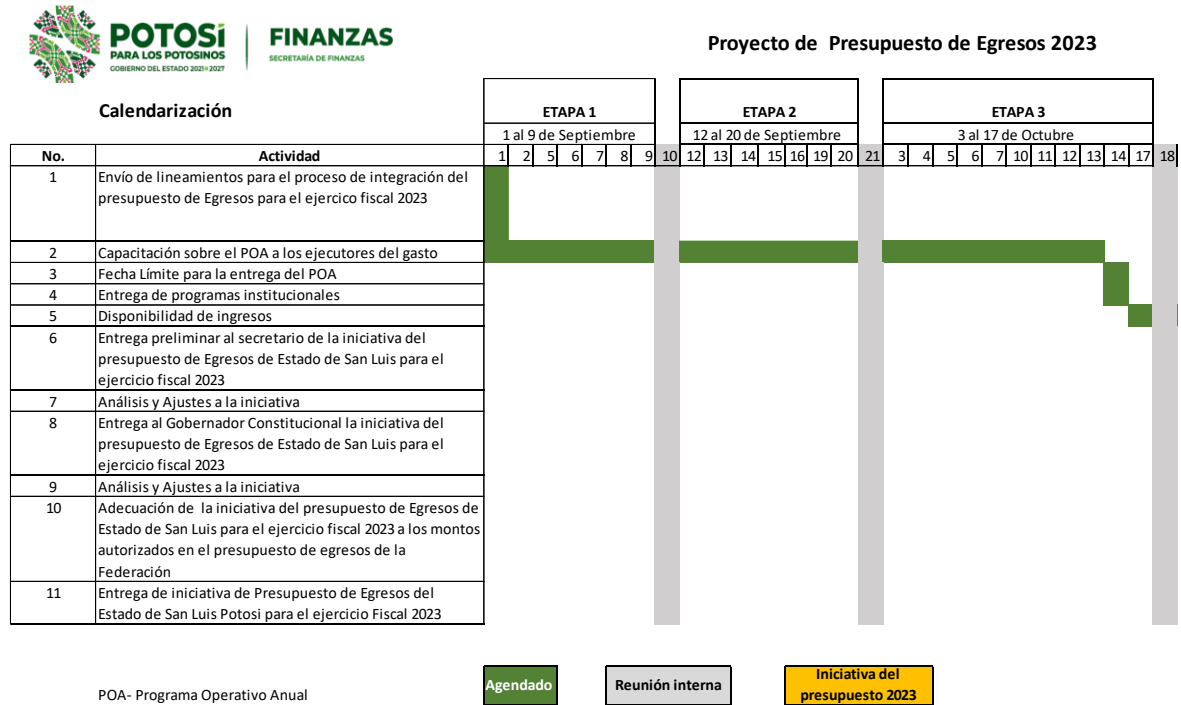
POTOSÍ PARA LOS POTOSINOS GOBIERNO DEL ESTADO 2021-2027

FINANZAS SECRETARÍA DE FINANZAS

Proyecto de Presupuesto de Egresos 2023

Calendarización

| No. | Actividad | ETAPA 1 1 al 9 de Septiembre: 1 | 2 | 5 | 6 | 7 | 8 | 9 | 10 | ETAPA 2 12 al 20 de Septiembre: 12 | 13 | 14 | 15 | 16 | 19 | 20 | 21 | ETAPA 3 3 al 17 de Octubre: 3 | 4 | 5 | 6 | 7 | 10 | 11 | 12 | 13 | 14 | 17 | 18 |
|---|---|---|---|---|---|---|---|---|---|---|---|---|---|---|---|---|---|---|---|---|---|---|---|---|---|---|---|---|---|
| 1 | Envío de lineamientos para el proceso de integración del presupuesto de Egresos para el ejercico fiscal 2023 | | | | | | | | | | | | | | | | | | | | | | | | | | | | |
| 2 | Capacitación sobre el POA a los ejecutores del gasto | | | | | | | | | | | | | | | | | | | | | | | | | | | | |
| 3 | Fecha Límite para la entrega del POA | | | | | | | | | | | | | | | | | | | | | | | | | | | | |
| 4 | Entrega de programas institucionales | | | | | | | | | | | | | | | | | | | | | | | | | | | | |
| 5 | Disponibilidad de ingresos | | | | | | | | | | | | | | | | | | | | | | | | | | | | |
| 6 | Entrega preliminar al secretario de la iniciativa del presupuesto de Egresos de Estado de San Luis para el ejercicio fiscal 2023 | | | | | | | | | | | | | | | | | | | | | | | | | | | | |
| 7 | Análisis y Ajustes a la iniciativa | | | | | | | | | | | | | | | | | | | | | | | | | | | | |
| 8 | Entrega al Gobernador Constitucional la iniciativa del presupuesto de Egresos de Estado de San Luis para el ejercicio fiscal 2023 | | | | | | | | | | | | | | | | | | | | | | | | | | | | |
| 9 | Análisis y Ajustes a la iniciativa | | | | | | | | | | | | | | | | | | | | | | | | | | | | |
| 10 | Adecuación de la iniciativa del presupuesto de Egresos de Estado de San Luis para el ejercicio fiscal 2023 a los montos autorizados en el presupuesto de egresos de la Federación | | | | | | | | | | | | | | | | | | | | | | | | | | | | |
| 11 | Entrega de iniciativa de Presupuesto de Egresos del Estado de San Luis Potosi para el ejercicio Fiscal 2023 | | | | | | | | | | | | | | | | | | | | | | | | | | | | |

POA- Programa Operativo Anual

Agendado

Reunión interna

Iniciativa del presupuesto 2023